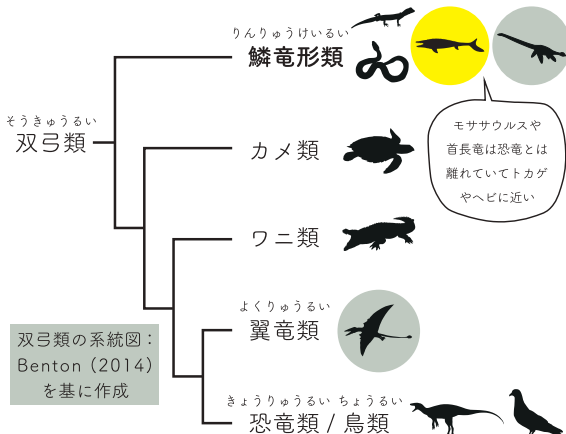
りんりゅうけいるい
鱗竜形類

モササウルスや首長竜は恐竜とは離れていてトカゲやヘビに近い

そうきゅうるい
双弓類

カメ類

ワニ類

よくりゅうるい
翼竜類

双弓類の系統図：
Benton (2014)
を基に作成

きょうりゅうるい　ちょうるい
恐竜類 / 鳥類